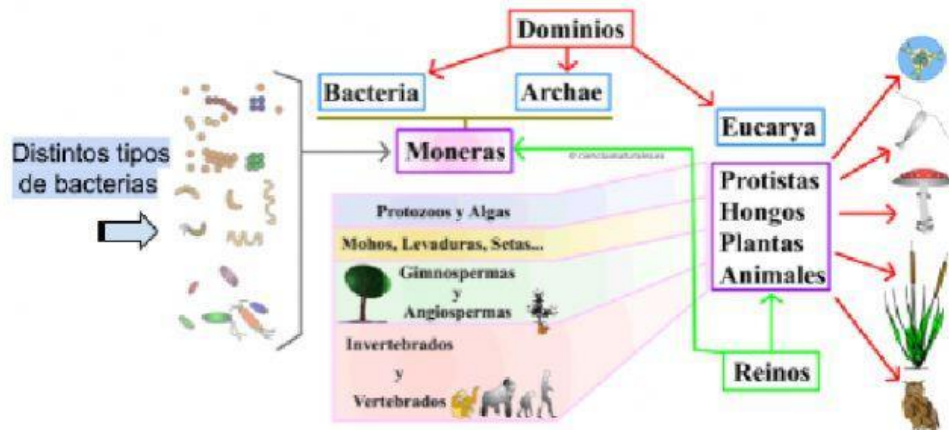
Dominios

Bacteria

Archae

Eucarya

Distintos tipos de bacterias

Moneras

© cienciasnaturales.es

Protistas
Hongos
Plantas
Animales

Protozoos y Algas

Mohos, Levaduras, Setas...

Gimnospermas
y
Angiospermas

Invertebrados
y
Vertebrados

Reinos